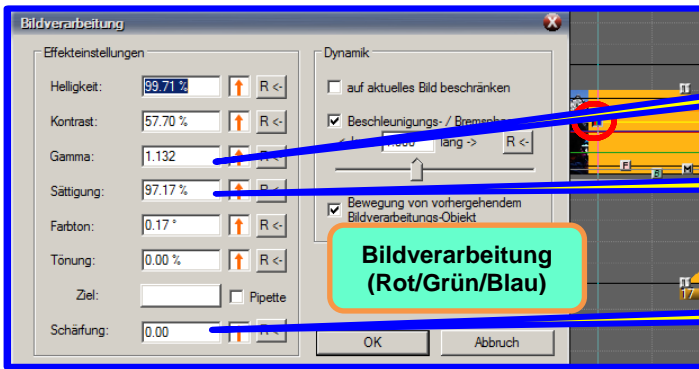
Bildverarbeitung

Effekteinstellungen

Helligkeit: 99.71 % R <-

Kontrast: 57.70 % R <-

Gamma: 1.132 R <-

Sättigung: 97.17 % R <-

Farbton: 0.17 ° R <-

Tönung: 0.00 % R <-

Ziel: Pipette

Schärfung: 0.00 R <-

Dynamik

auf aktuelles Bild beschränken

Beschleunigungs- / Bremsphas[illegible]

<- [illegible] lang -> R <-

Bewegung von vorhergehendem Bildverarbeitungs-Objekt

OK

Abbruch

Bildverarbeitung (Rot/Grün/Blau)

F

M

17